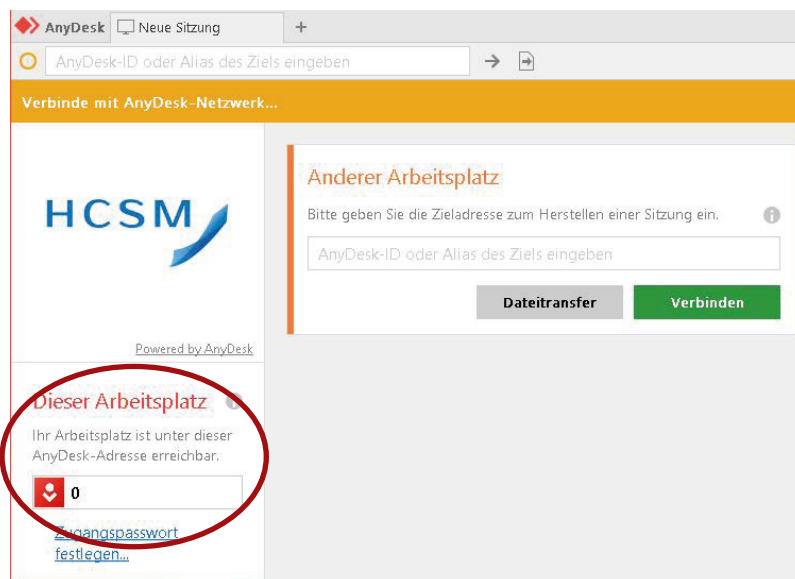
AnyDesk Neue Sitzung +

AnyDesk-ID oder Alias des Ziels eingeben

Verbinde mit AnyDesk-Netzwerk...

HCSM

Powered by AnyDesk

Dieser Arbeitsplatz

Ihr Arbeitsplatz ist unter dieser AnyDesk-Adresse erreichbar.

0

Zugangspasswort festlegen...

Anderer Arbeitsplatz

Bitte geben Sie die Zieladresse zum Herstellen einer Sitzung ein.

AnyDesk-ID oder Alias des Ziels eingeben

Dateitransfer

Verbinden